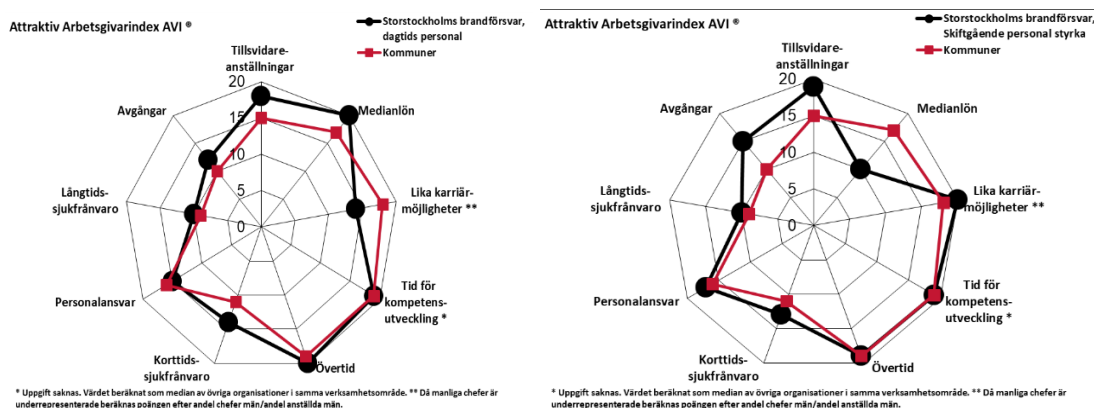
Attraktiv Arbetsgivarindex AVI ®

Storstockholms brandförsvar, dagtids personal

Kommuner

Tillsvidare-anställningar

20

15

10

5

0

Medianlön

Lika karriär-möjligheter **

Tid för kompetens-utveckling *

Övertid

Korttids-sjukfrånvaro

Personalansvar

Långtids-sjukfrånvaro

Avgångar

* Uppgift saknas. Värdet beräknat som median av övriga organisationer i samma verksamhetsområde. ** Då manliga chefer är underrepresenterade beräknas poängen efter andel chefer män/andel anställda män.

Attraktiv Arbetsgivarindex AVI ®

Storstockholms brandförsvar, Skiftgående personal styrka

Kommuner

Tillsvidare-anställningar

20

15

10

5

0

Medianlön

Lika karriär-möjligheter **

Tid för kompetens-utveckling *

Övertid

Korttids-sjukfrånvaro

Personalansvar

Långtids-sjukfrånvaro

Avgångar

* Uppgift saknas. Värdet beräknat som median av övriga organisationer i samma verksamhetsområde. ** Då manliga chefer är underrepresenterade beräknas poängen efter andel chefer män/andel anställda män.